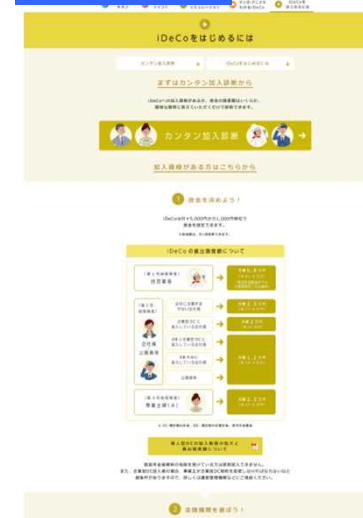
iDeCoをはじめるには

カンタン加入診断

iDeCoをはじめるには

まずはカンタン加入診断から

カンタン加入診断

加入資格がある方はこちらから

1 掛金を決めよう!

iDeCoの拠出限度額について

自営業者

会社員
公務員

専業主婦(夫)

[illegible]

2 金融機関を選ぼう!